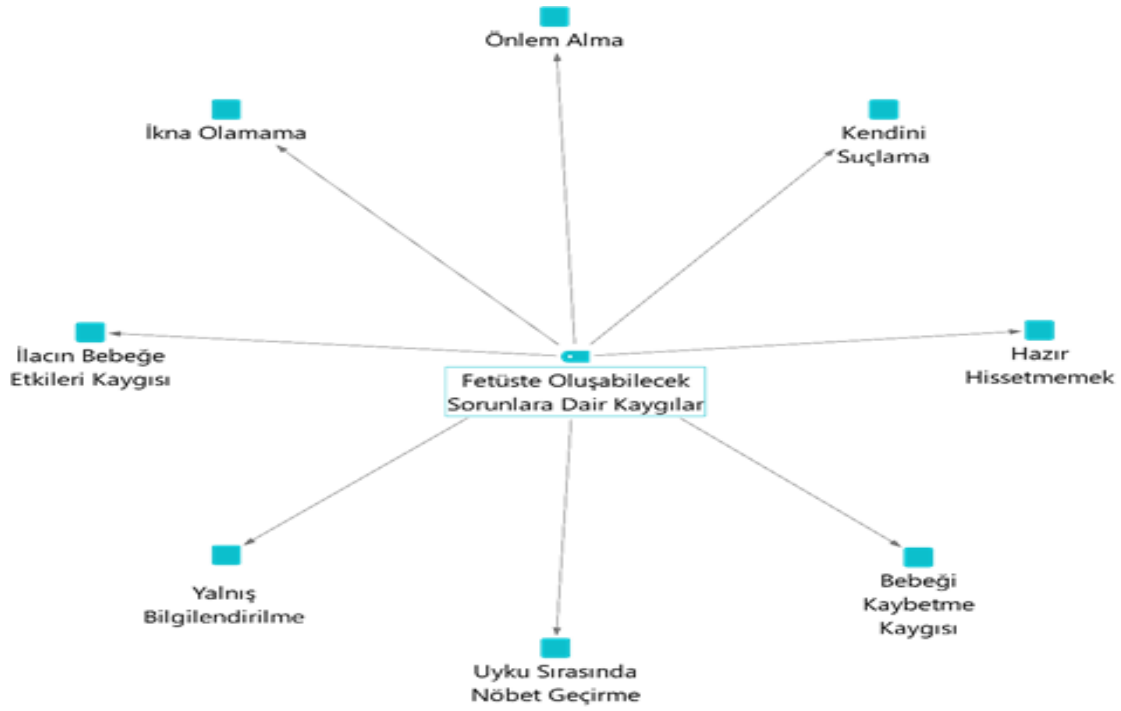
Önlem Alma

İkna Olamama

Kendini Suçlama

İlacın Bebeğe Etkileri Kaygısı

Fetüste Oluşabilecek Sorunlara Dair Kaygılar

Hazır Hissetmemek

Yalnış Bilgilendirilme

Bebeği Kaybetme Kaygısı

Uyku Sırasında Nöbet Geçirme